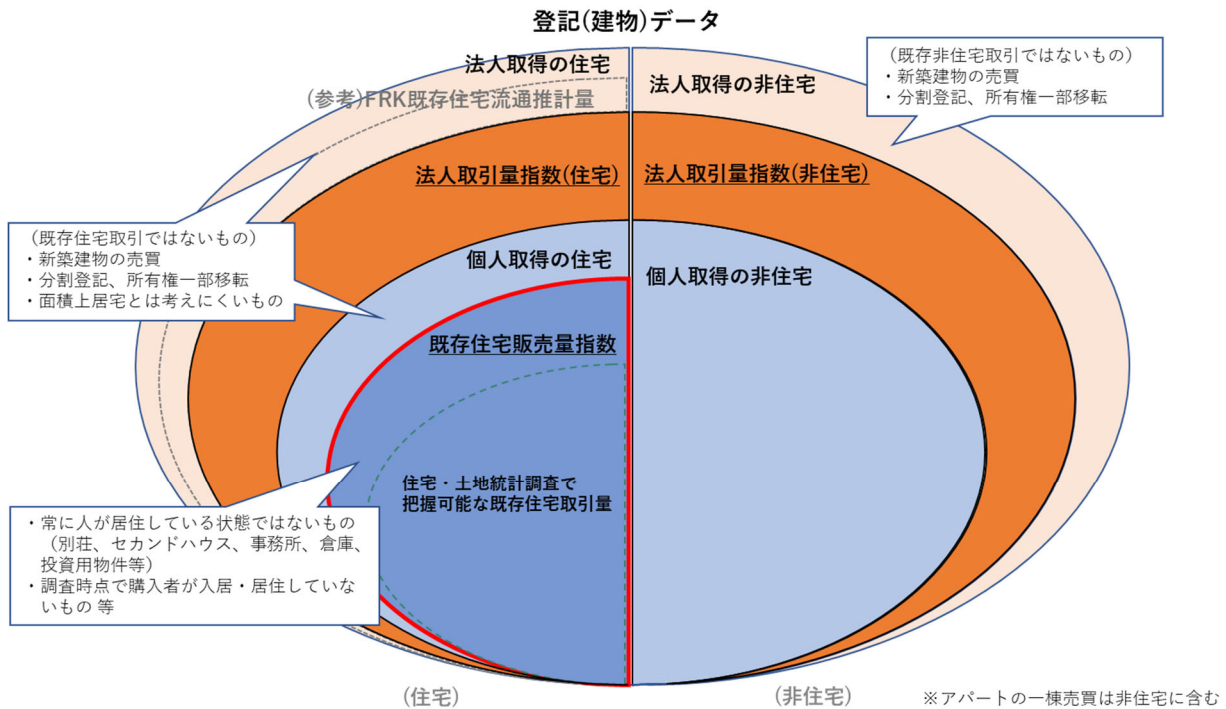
登記(建物)データ

法人取得の住宅

(参考)FRK既存住宅流通推計量

法人取得の非住宅

(既存非住宅取引ではないもの)
・新築建物の売買
・分割登記、所有権一部移転

法人取引量指数(住宅)

法人取引量指数(非住宅)

(既存住宅取引ではないもの)
・新築建物の売買
・分割登記、所有権一部移転
・面積上居宅とは考えにくいもの

個人取得の住宅

個人取得の非住宅

既存住宅販売量指数

住宅・土地統計調査で
把握可能な既存住宅取引量

・常に人が居住している状態ではないもの
(別荘、セカンドハウス、事務所、倉庫、投資用物件等)
・調査時点で購入者が入居・居住していないもの 等

(住宅)

(非住宅)

※アパートの一棟売買は非住宅に含む